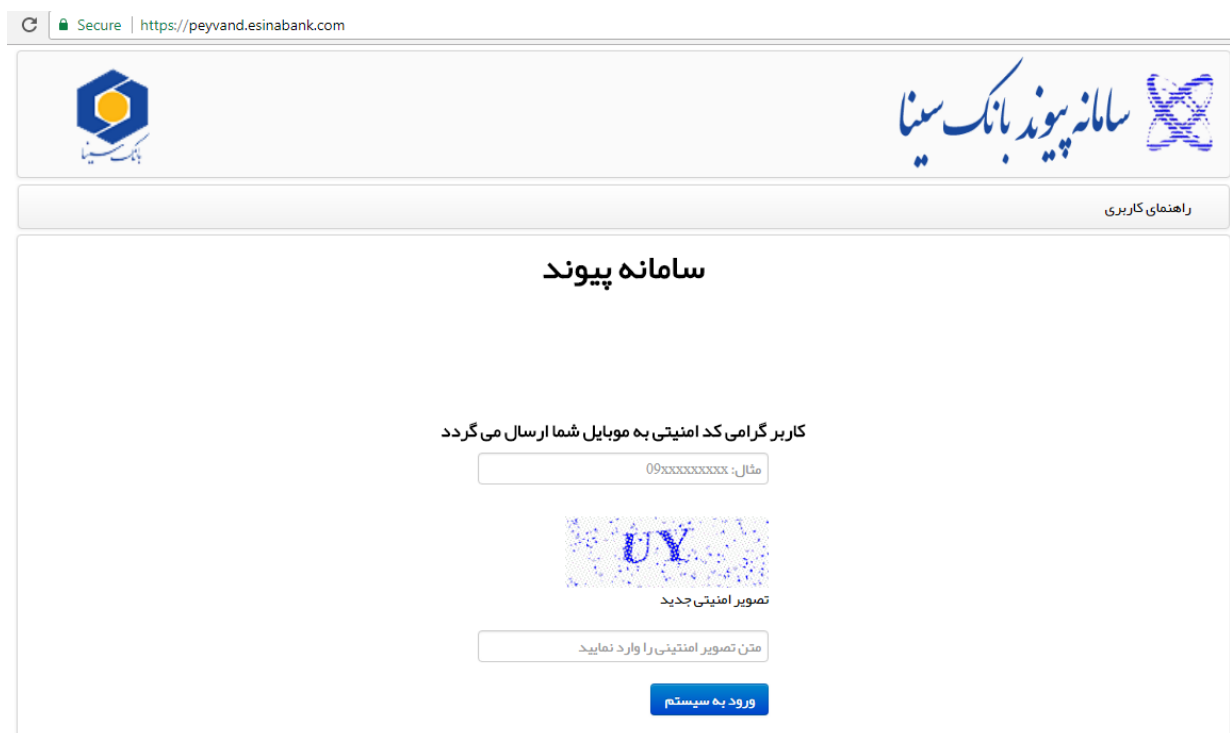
Secure | https://peyvand.esinabank.com

سامانه پیوند بانک سینا

بانک سینا

راهنمای کاربری

سامانه پیوند

کاربر گرامی کد امنیتی به موبایل شما ارسال می گردد

مثال: 09xxxxxxxxx

UY

تصویر امنیتی جدید

متن تصویر امنتینی را وارد نمایید

ورود به سیستم